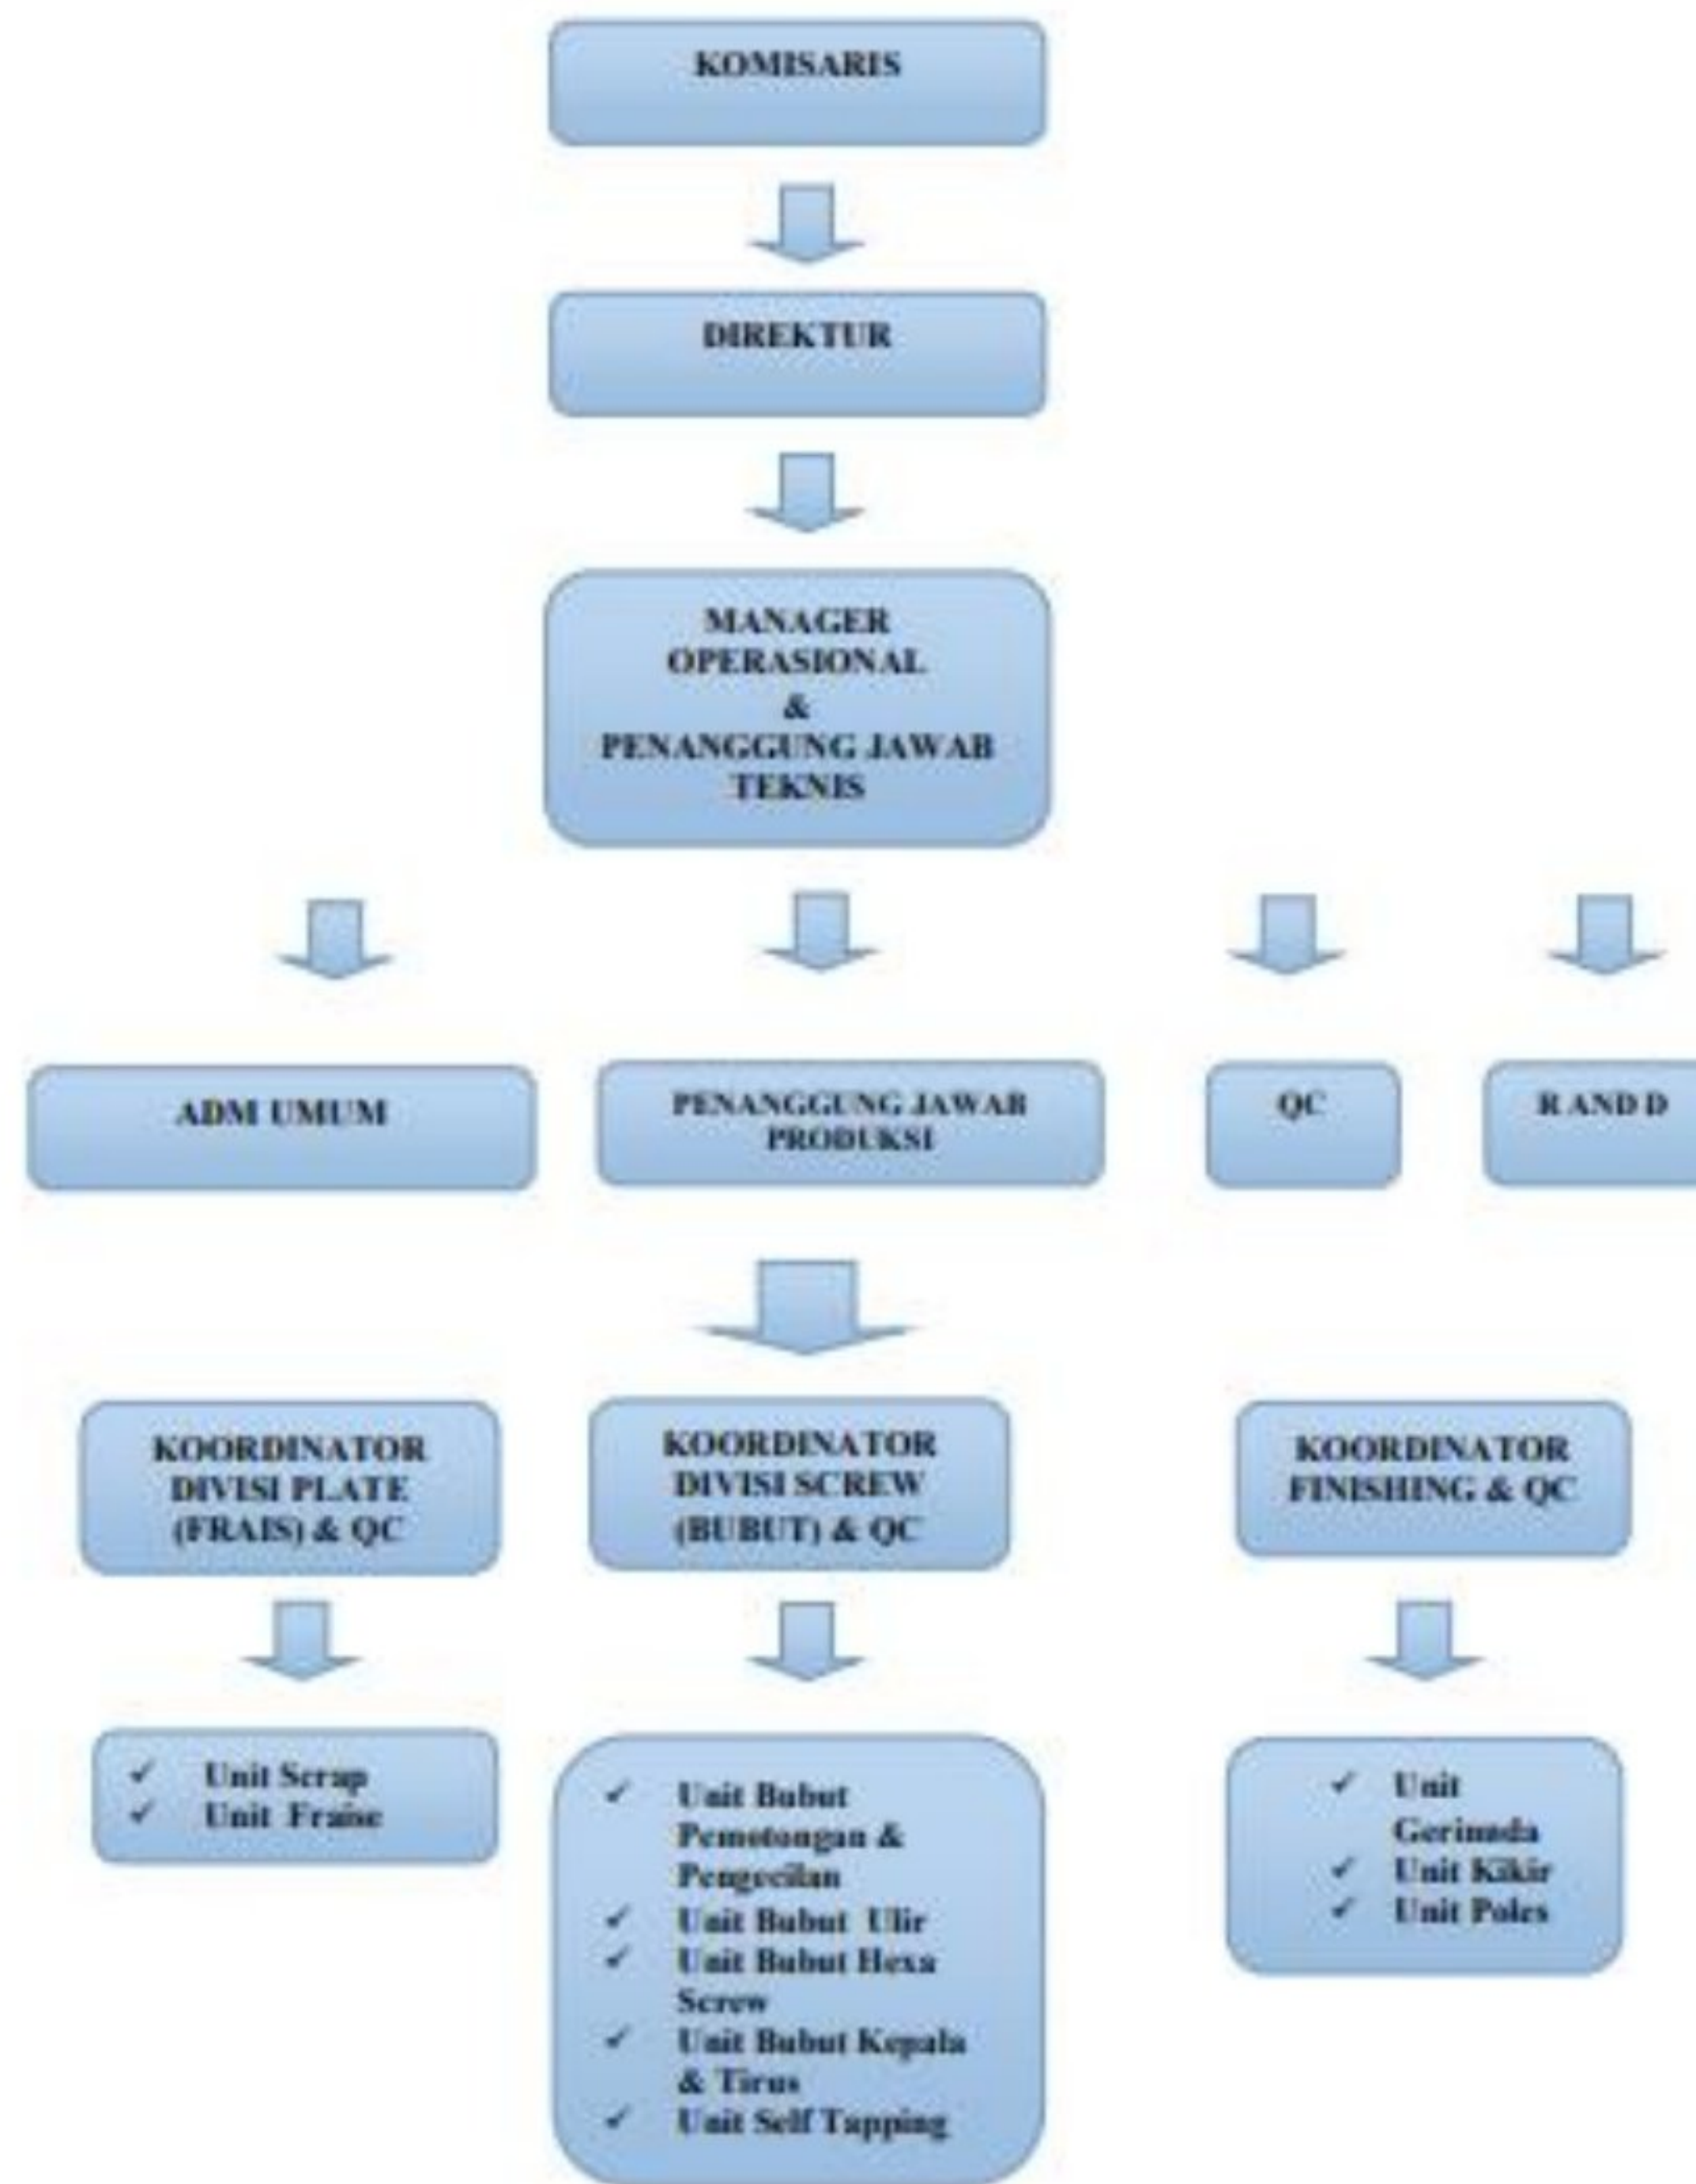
KOMISARIS

DIREKTUR

MANAGER OPERASIONAL & PENANGGUNG JAWAB TEKNIS

ADM UMUM

PENANGGUNG JAWAB PRODUKSI

QC

R AND D

KOORDINATOR DIVISI PLATE (FRAIS) & QC

KOORDINATOR DIVISI SCREW (BUBUT) & QC

KOORDINATOR FINISHING & QC

✓ Unit Scrap
✓ Unit Fraise

✓ Unit Bubut Pemotongan & Pengecilan
✓ Unit Bubut Ulir
✓ Unit Bubut Hexa Screw
✓ Unit Bubut Kepala & Tirus
✓ Unit Self Tapping

✓ Unit Gerinda
✓ Unit Kikir
✓ Unit Poles